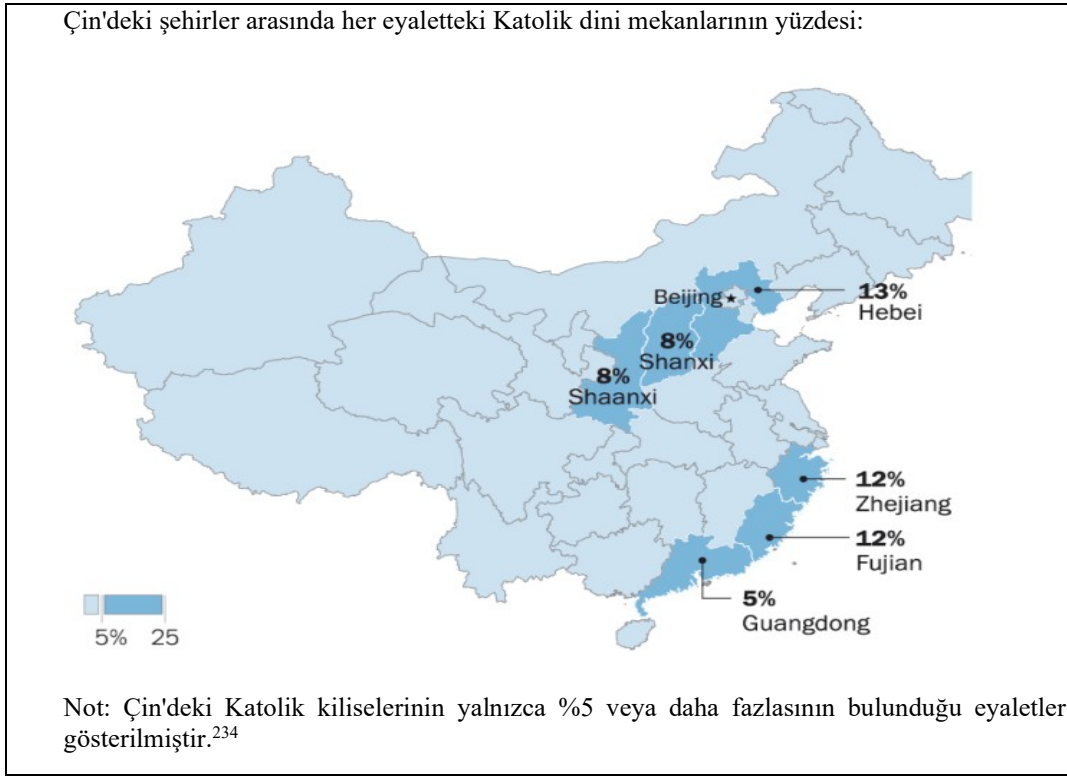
Çin'deki şehirler arasında her eyaletteki Katolik dini mekanlarının yüzdesi:

Beijing

13%
Hebei

8%
Shanxi

8%
Shaanxi

12%
Zhejiang

12%
Fujian

5%
Guangdong

5% 25

Not: Çin'deki Katolik kiliselerinin yalnızca %5 veya daha fazlasının bulunduğu eyaletler gösterilmiştir.$^{234}$